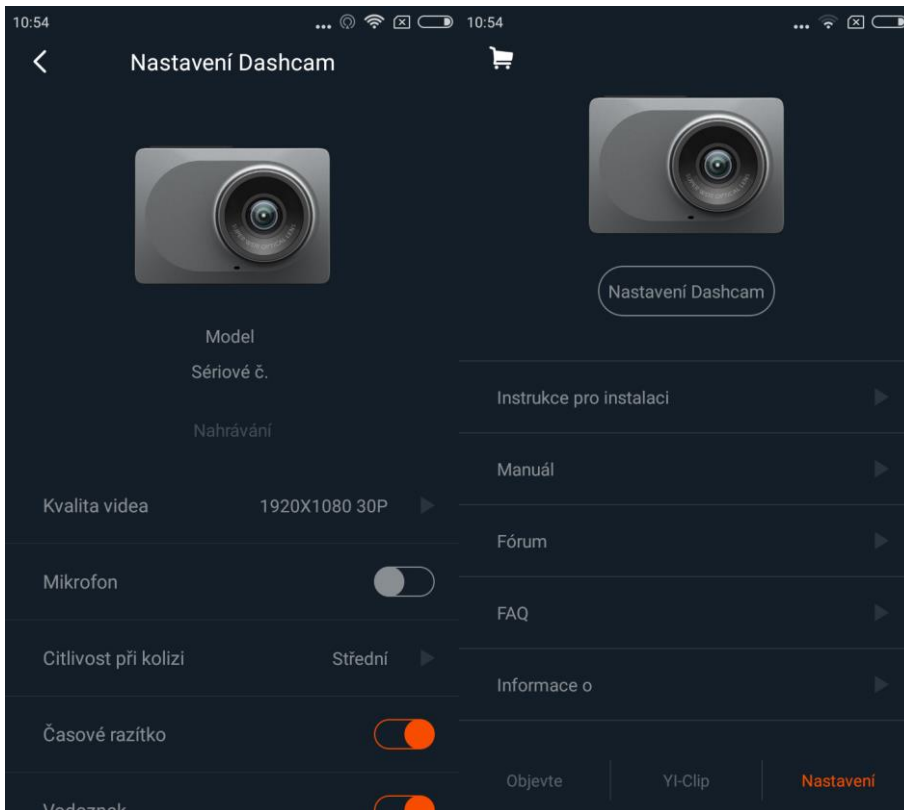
10:54

Nastavení Dashcam

Model

Sériové č.

Nahrávání

Kvalita videa 1920X1080 30P

Mikrofon

Citlivost při kolizi Střední

Časové razítko

Vodoznak

10:54

Nastavení Dashcam

Instrukce pro instalaci

Manuál

Fórum

FAQ

Informace o

Objevte

YI-Clip

Nastavení